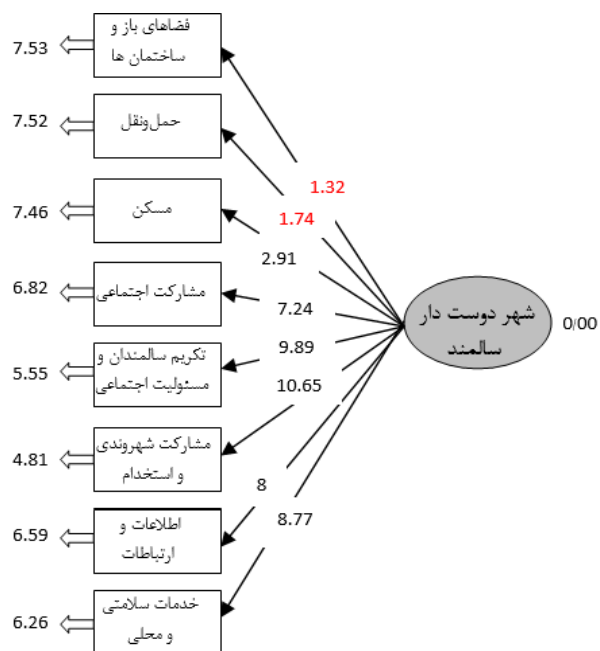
7.53 فضاهای باز و ساختمان ها
7.52 حمل‌ونقل
7.46 مسکن
6.82 مشارکت اجتماعی
5.55 تکریم سالمندان و مسئولیت اجتماعی
4.81 مشارکت شهروندی و استخدام
6.59 اطلاعات و ارتباطات
6.26 خدمات سلامتی و محلی

1.32
1.74
2.91
7.24
9.89
10.65
8
8.77

شهر دوست دار سالمند 0/00